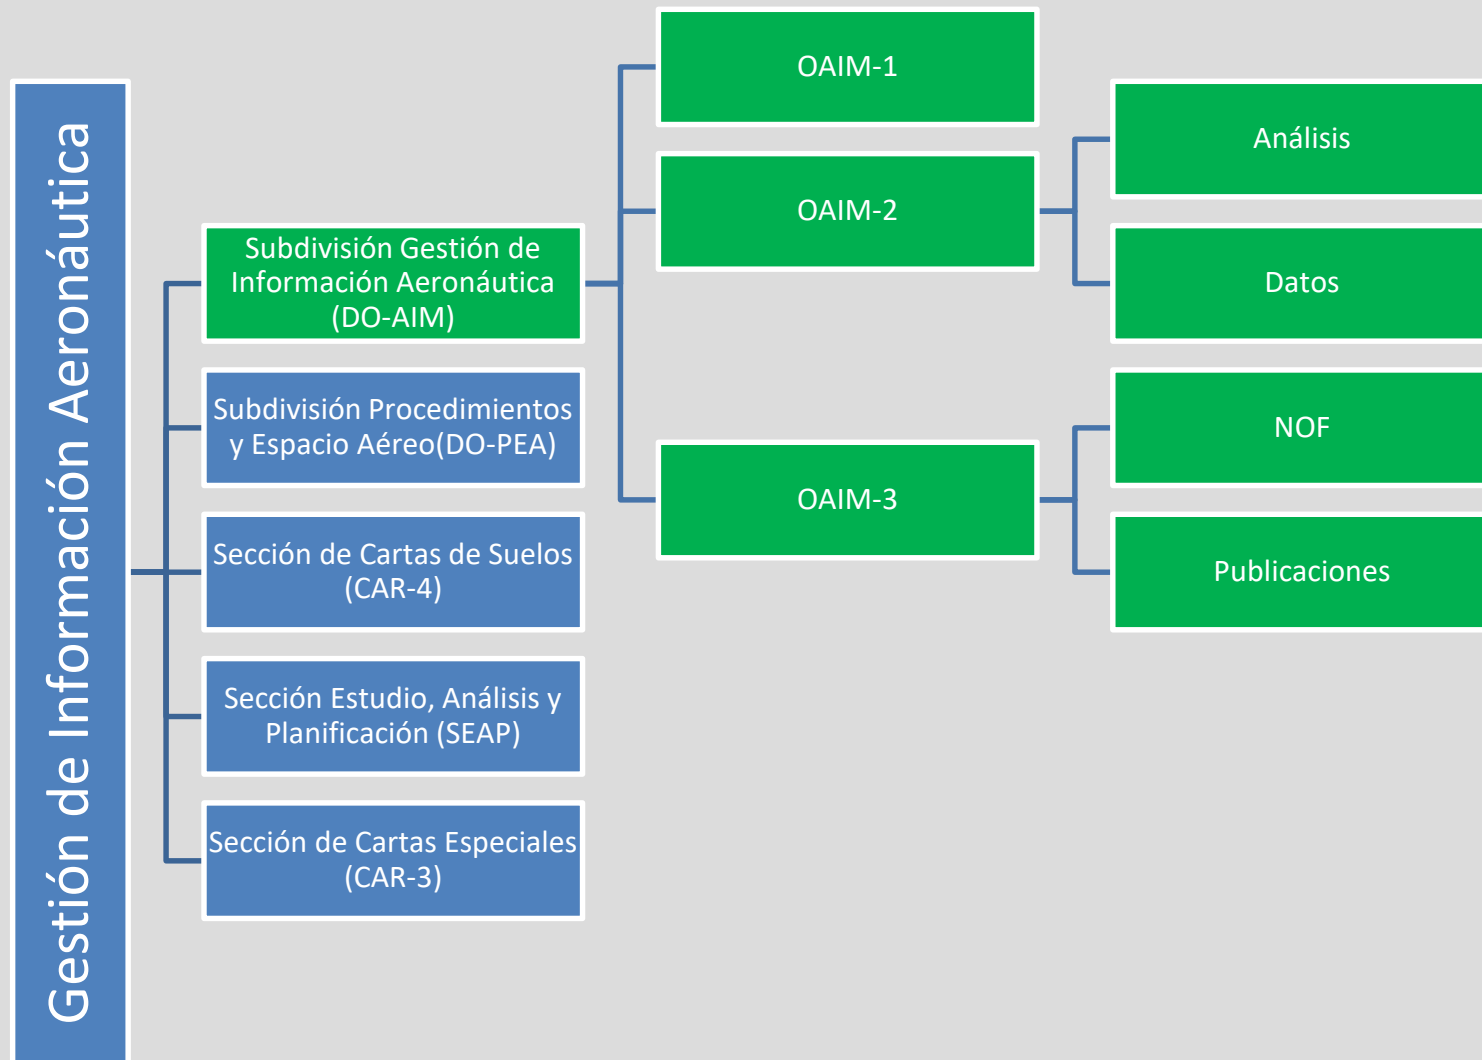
Gestión de Información Aeronáutica

Subdivisión Gestión de Información Aeronáutica (DO-AIM)

Subdivisión Procedimientos y Espacio Aéreo(DO-PEA)

Sección de Cartas de Suelos (CAR-4)

Sección Estudio, Análisis y Planificación (SEAP)

Sección de Cartas Especiales (CAR-3)

OAIM-1

OAIM-2

OAIM-3

Análisis

Datos

NOF

Publicaciones